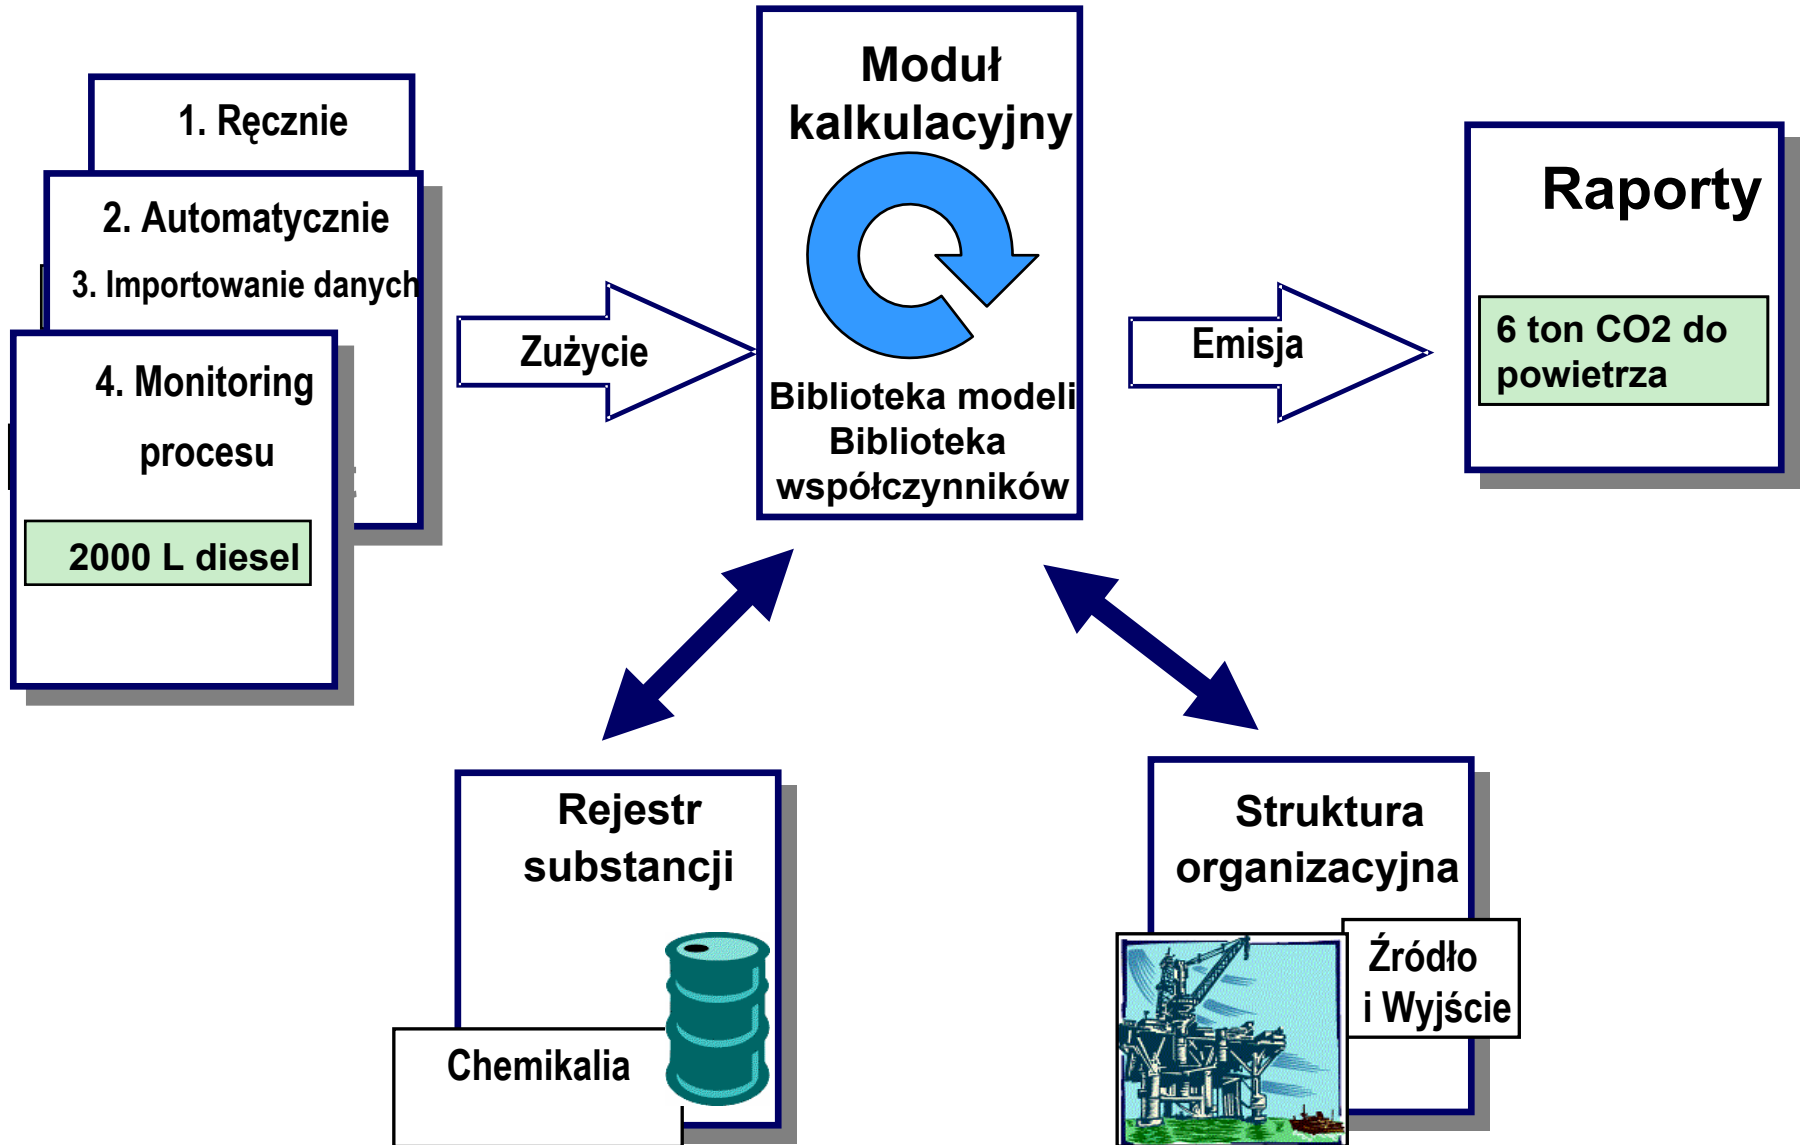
1. Ręcznie

2. Automatycznie

3. Importowanie danych

4. Monitoring procesu

2000 L diesel

Zużycie

Moduł kalkulacyjny

Biblioteka modeli
Biblioteka współczynników

Emisja

Raporty

6 ton CO2 do powietrza

Rejestr substancji

Chemikalia

Struktura organizacyjna

Źródło i Wyjście